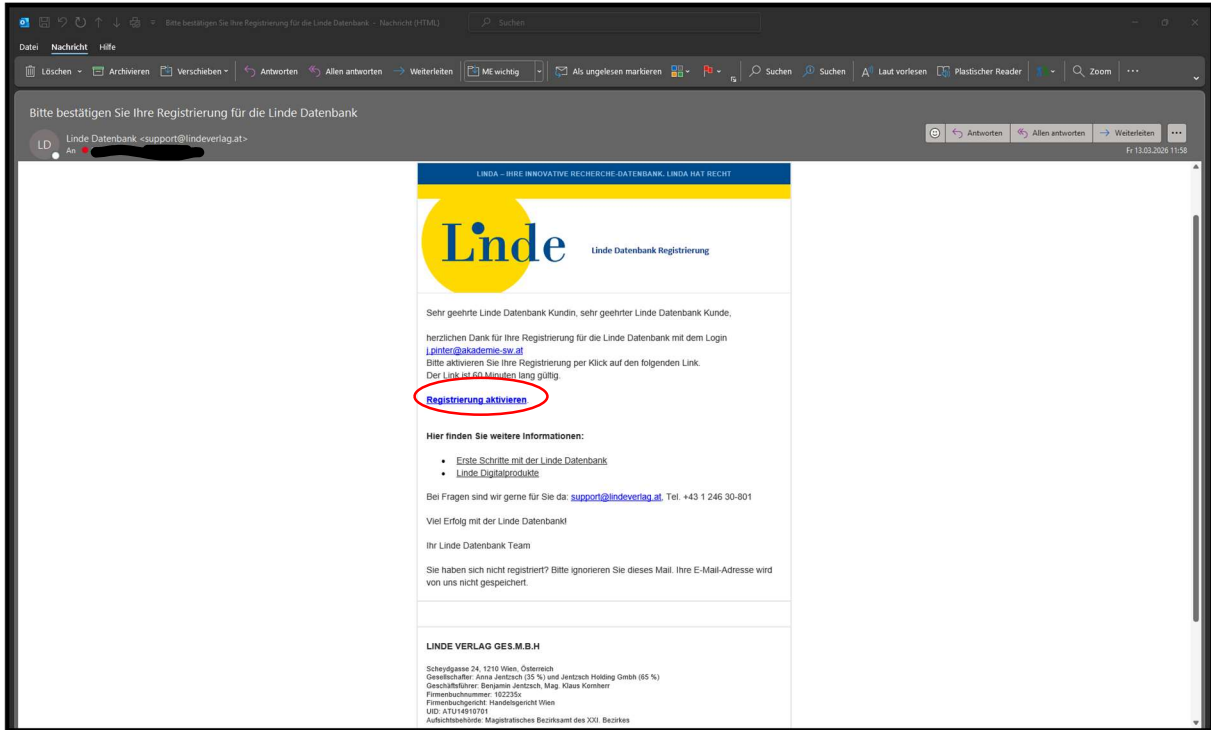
Bitte bestätigen Sie Ihre Registrierung für die Linde Datenbank - Nachricht (HTML)
Suchen

Datei Nachricht Hilfe

Löschen Archivieren Verschieben Antworten Allen antworten Weiterleiten ME wichtig Als ungelesen markieren Suchen Suchen Laut vorlesen Plastischer Reader Zoom ···

Bitte bestätigen Sie Ihre Registrierung für die Linde Datenbank

LD Linde Datenbank <support@lindeverlag.at>
An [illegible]

Antworten Allen antworten Weiterleiten ···
Fr 13.03.2026 11:58

LINDA – IHRE INNOVATIVE RECHERCHE-DATENBANK. LINDA HAT RECHT

Linde

Linde Datenbank Registrierung

Sehr geehrte Linde Datenbank Kundin, sehr geehrter Linde Datenbank Kunde,

herzlichen Dank für Ihre Registrierung für die Linde Datenbank mit dem Login j.pinter@akademie-sw.at
Bitte aktivieren Sie Ihre Registrierung per Klick auf den folgenden Link.
Der Link ist 60 Minuten lang gültig.

Registrierung aktivieren

Hier finden Sie weitere Informationen:

- Erste Schritte mit der Linde Datenbank
- Linde Digitalprodukte

Bei Fragen sind wir gerne für Sie da: support@lindeverlag.at, Tel. +43 1 246 30-801

Viel Erfolg mit der Linde Datenbank!

Ihr Linde Datenbank Team

Sie haben sich nicht registriert? Bitte ignorieren Sie dieses Mail. Ihre E-Mail-Adresse wird von uns nicht gespeichert.

LINDE VERLAG GES.M.B.H

Scheydgasse 24, 1210 Wien, Österreich
Gesellschafter: Anna Jentzsch (35 %) und Jentzsch Holding Gmbh (65 %)
Geschäftsführer: Benjamin Jentzsch, Mag. Klaus Kornherr
Firmenbuchnummer: 102235x
Firmenbuchgericht: Handelsgericht Wien
UID: ATU14910701
Aufsichtsbehörde: Magistratisches Bezirksamt des XXI. Bezirkes